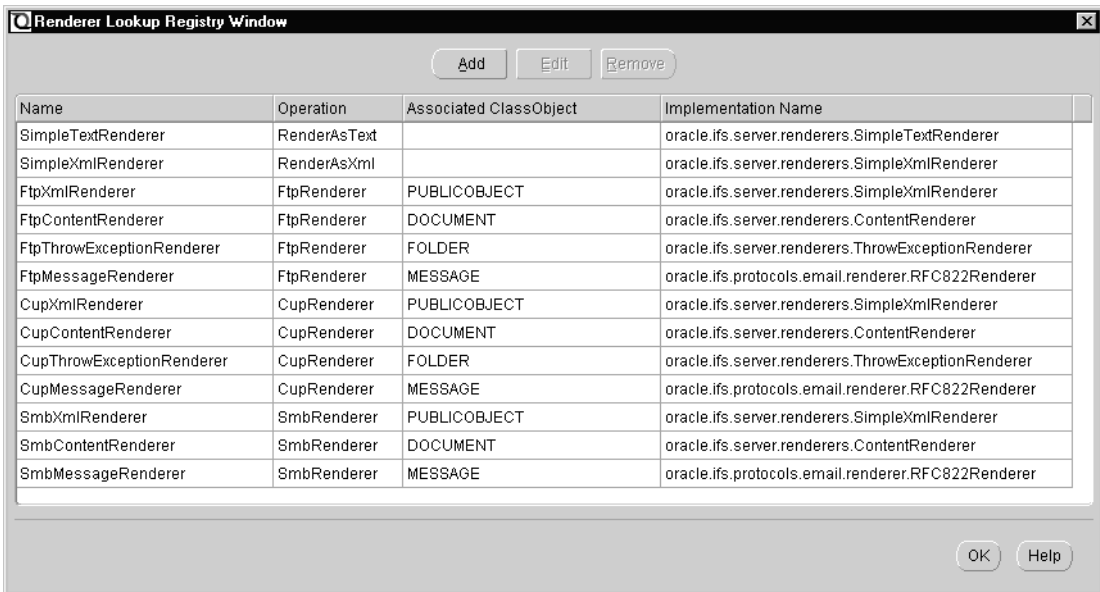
Renderer Lookup Registry Window

Add Edit Remove

| Name | Operation | Associated ClassObject | Implementation Name |
|---|---|---|---|
| SimpleTextRenderer | RenderAsText | | oracle.ifs.server.renderers.SimpleTextRenderer |
| SimpleXmlRenderer | RenderAsXml | | oracle.ifs.server.renderers.SimpleXmlRenderer |
| FtpXmlRenderer | FtpRenderer | PUBLICOBJECT | oracle.ifs.server.renderers.SimpleXmlRenderer |
| FtpContentRenderer | FtpRenderer | DOCUMENT | oracle.ifs.server.renderers.ContentRenderer |
| FtpThrowExceptionRenderer | FtpRenderer | FOLDER | oracle.ifs.server.renderers.ThrowExceptionRenderer |
| FtpMessageRenderer | FtpRenderer | MESSAGE | oracle.ifs.protocols.email.renderer.RFC822Renderer |
| CupXmlRenderer | CupRenderer | PUBLICOBJECT | oracle.ifs.server.renderers.SimpleXmlRenderer |
| CupContentRenderer | CupRenderer | DOCUMENT | oracle.ifs.server.renderers.ContentRenderer |
| CupThrowExceptionRenderer | CupRenderer | FOLDER | oracle.ifs.server.renderers.ThrowExceptionRenderer |
| CupMessageRenderer | CupRenderer | MESSAGE | oracle.ifs.protocols.email.renderer.RFC822Renderer |
| SmbXmlRenderer | SmbRenderer | PUBLICOBJECT | oracle.ifs.server.renderers.SimpleXmlRenderer |
| SmbContentRenderer | SmbRenderer | DOCUMENT | oracle.ifs.server.renderers.ContentRenderer |
| SmbMessageRenderer | SmbRenderer | MESSAGE | oracle.ifs.protocols.email.renderer.RFC822Renderer |

OK Help